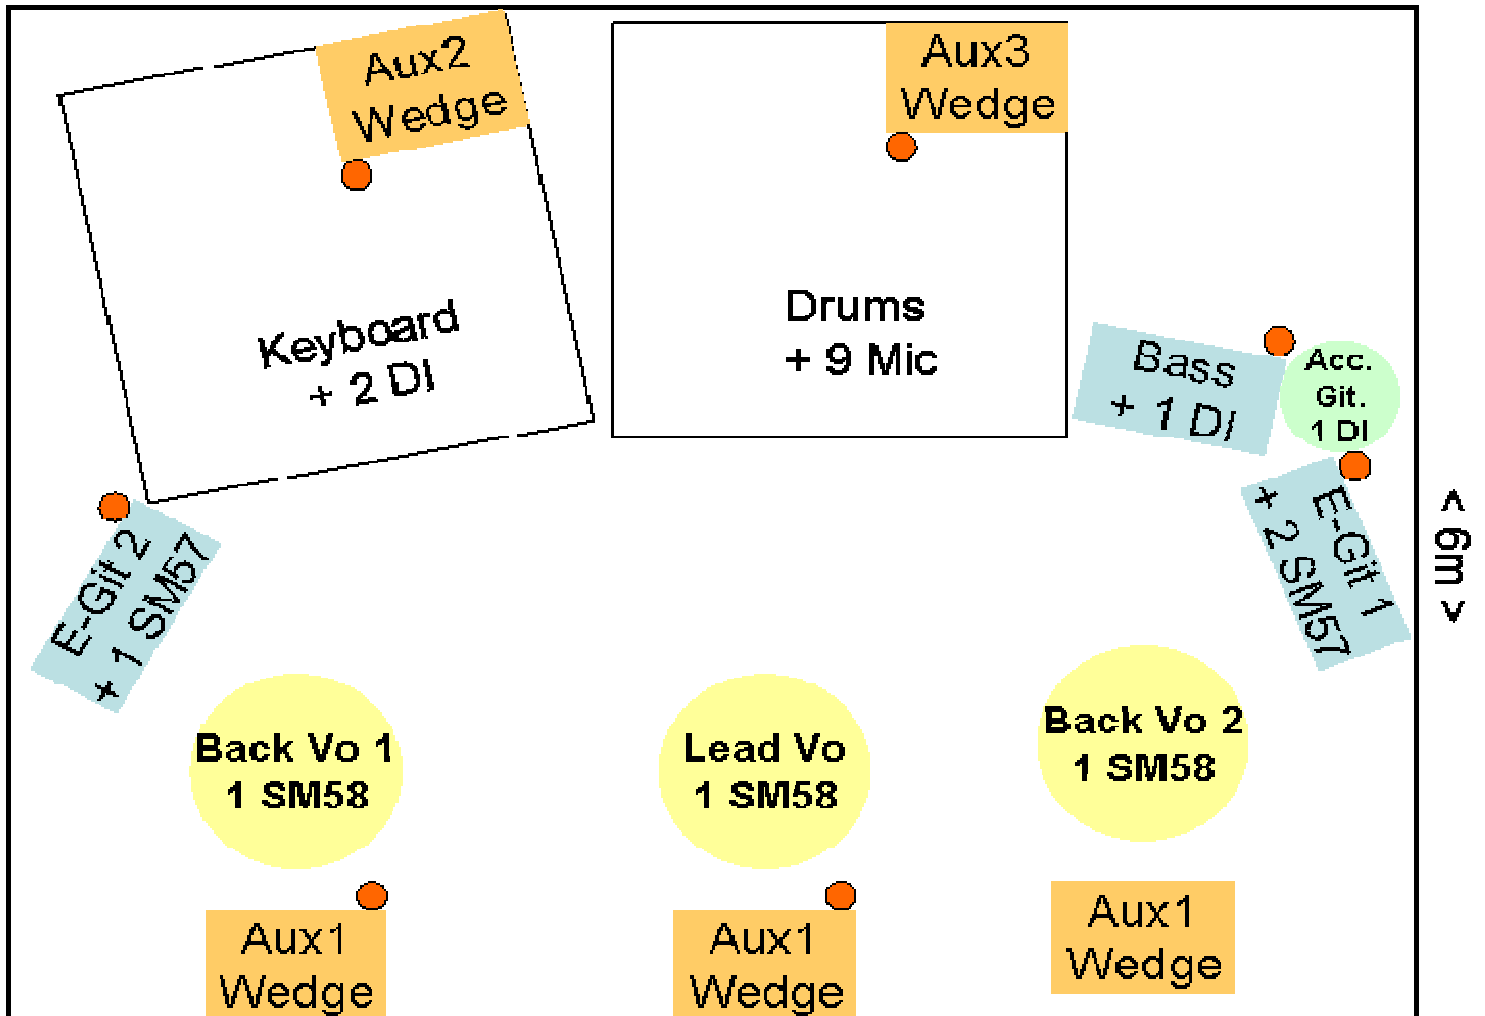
Aux2
Wedge

Keyboard
+ 2 DI

Aux3
Wedge

Drums
+ 9 Mic

Bass
+ 1 DI

Acc.
Git.
1 DI

E-Git 1
+ 2 SM57

< 6m >

E-Git 2
+ 1 SM57

Back Vo 1
1 SM58

Lead Vo
1 SM58

Back Vo 2
1 SM58

Aux1
Wedge

Aux1
Wedge

Aux1
Wedge